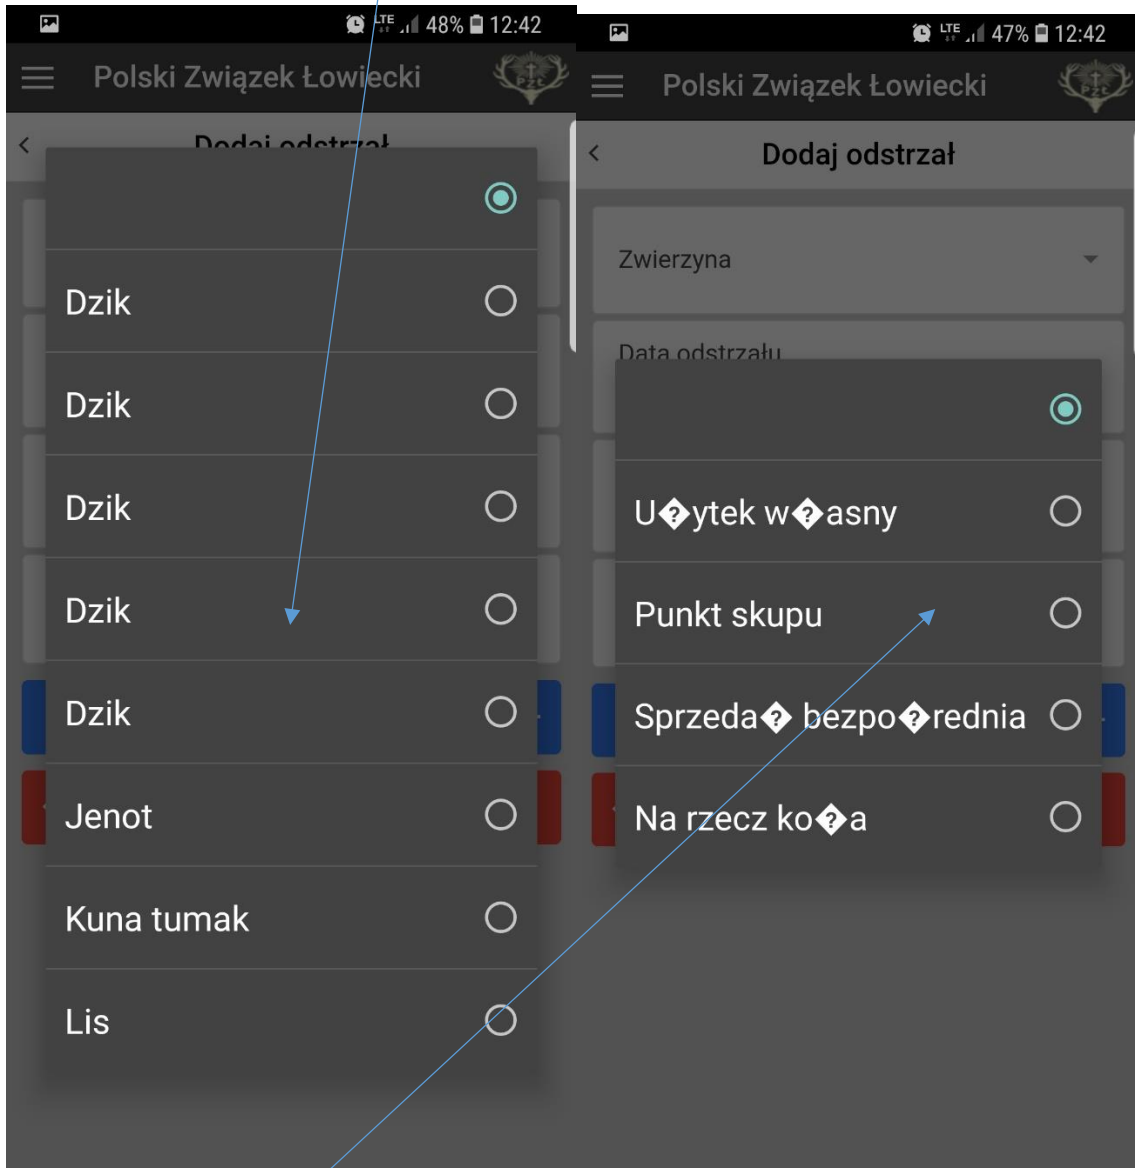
LTE 48% 12:42

Polski Związek Łowiecki

Dodaj odstrzał

Dzik

Dzik

Dzik

Dzik

Dzik

Jenot

Kuna tumak

Lis

LTE 47% 12:42

Polski Związek Łowiecki

Dodaj odstrzał

Zwierzyna

Data odstrzału

U�ytek w�asny

Punkt skupu

Sprzeda� bezpo�rednia

Na rzecz ko�a